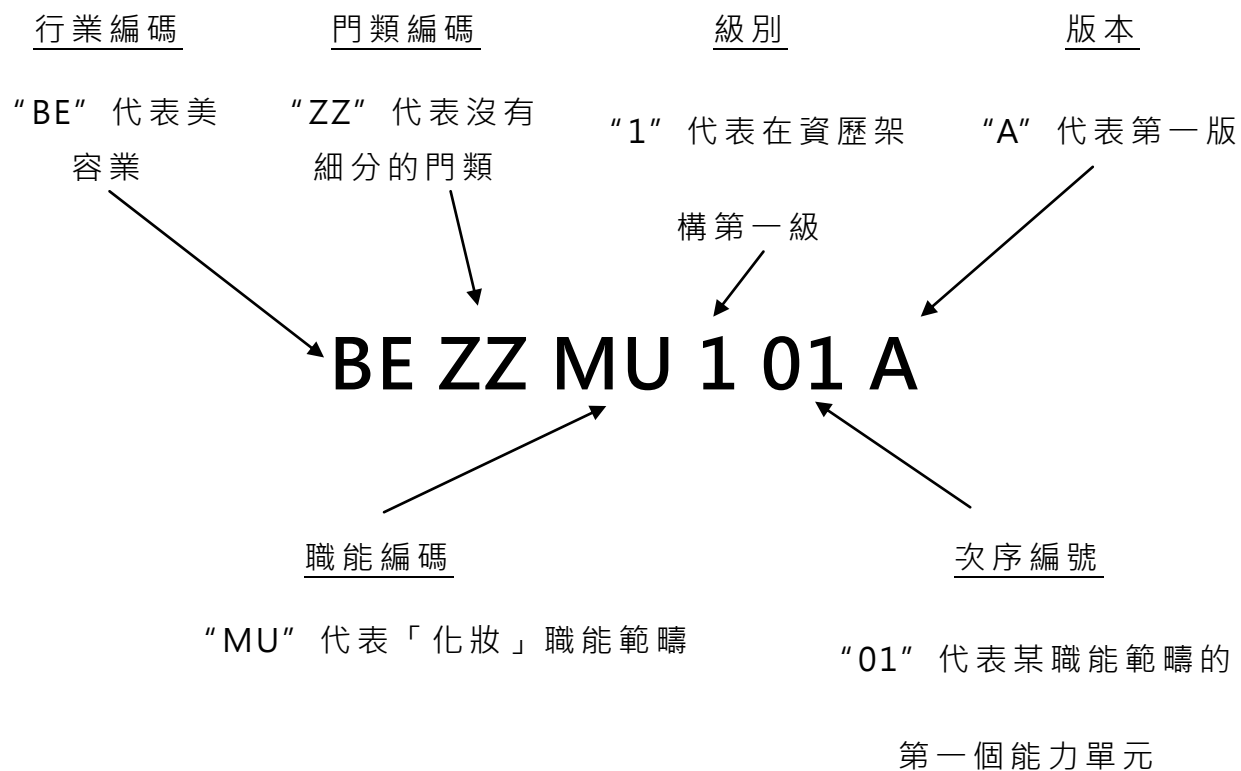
行業編碼

"BE" 代表美容業

門類編碼

"ZZ" 代表沒有細分的門類

級別

"1" 代表在資歷架構第一級

版本

"A" 代表第一版

BE ZZ MU 1 01 A

職能編碼

"MU" 代表「化妝」職能範疇

次序編號

"01" 代表某職能範疇的第一個能力單元